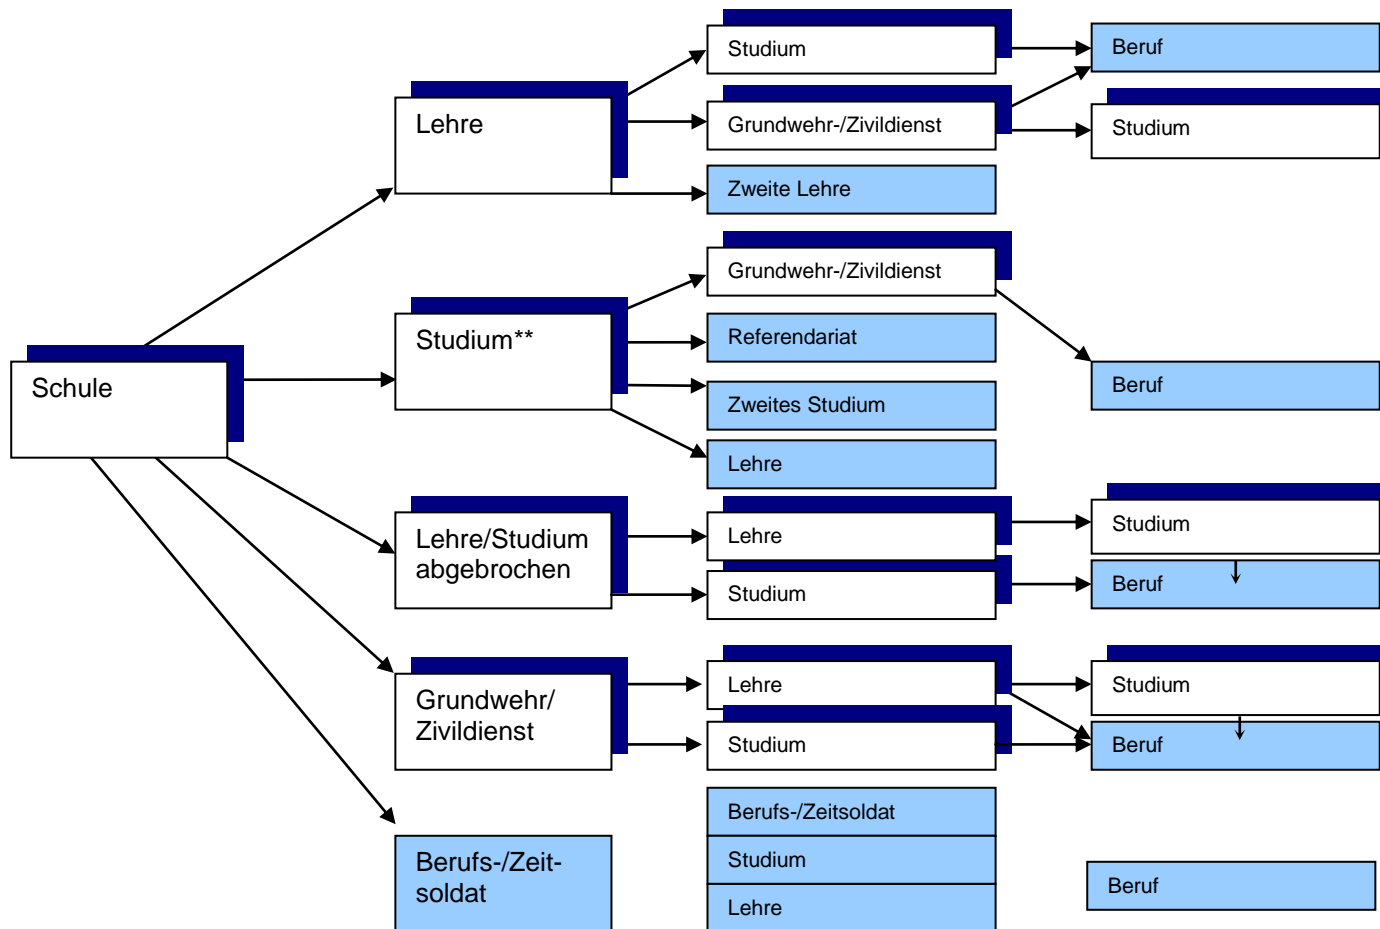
Schule

Lehre

Studium

Grundwehr-/Zivildienst

Zweite Lehre

Beruf

Studium

Studium**

Grundwehr-/Zivildienst

Referendariat

Zweites Studium

Lehre

Beruf

Lehre/Studium abgebrochen

Lehre

Studium

Studium

Beruf

Grundwehr/ Zivildienst

Lehre

Studium

Studium

Beruf

Berufs-/Zeitsoldat

Berufs-/Zeitsoldat

Studium

Lehre

Beruf